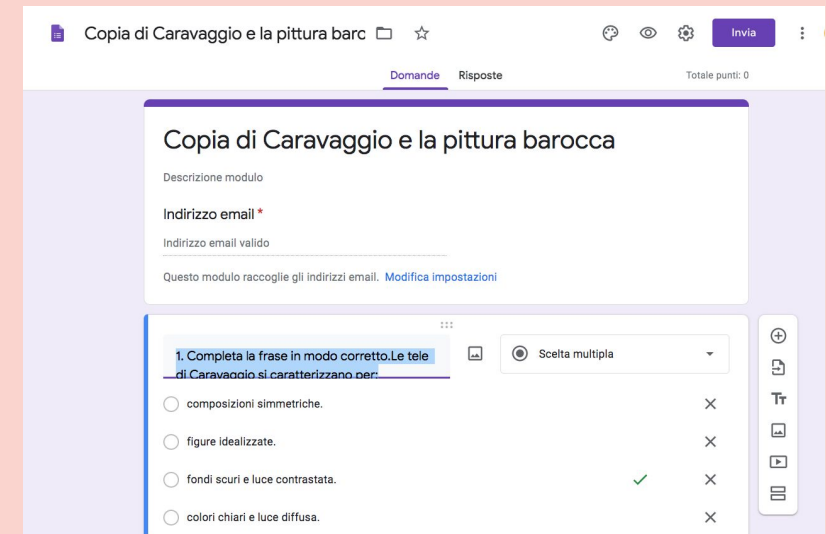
Copia di Caravaggio e la pittura barc

Invia

Domande Risposte

Totale punti: 0

Copia di Caravaggio e la pittura barocca

Descrizione modulo

Indirizzo email *

Indirizzo email valido

Questo modulo raccoglie gli indirizzi email. Modifica impostazioni

1. Completa la frase in modo corretto.Le tele di Caravaggio si caratterizzano per:

Scelta multipla

composizioni simmetriche.

figure idealizzate.

fondi scuri e luce contrastata.

colori chiari e luce diffusa.